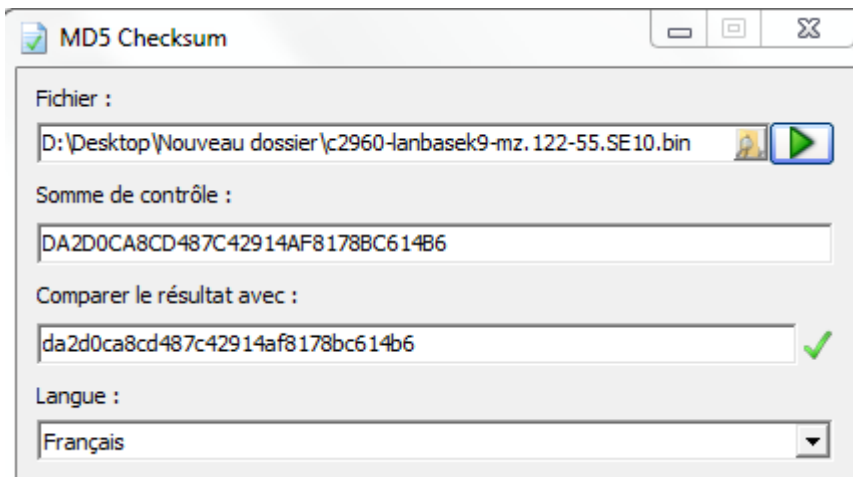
MD5 Checksum

Fichier :

D:\Desktop\Nouveau dossier\c2960-lanbasek9-mz.122-55.SE10.bin

Somme de contrôle :

DA2D0CA8CD487C42914AF8178BC614B6

Comparer le résultat avec :

da2d0ca8cd487c42914af8178bc614b6

Langue :

Français